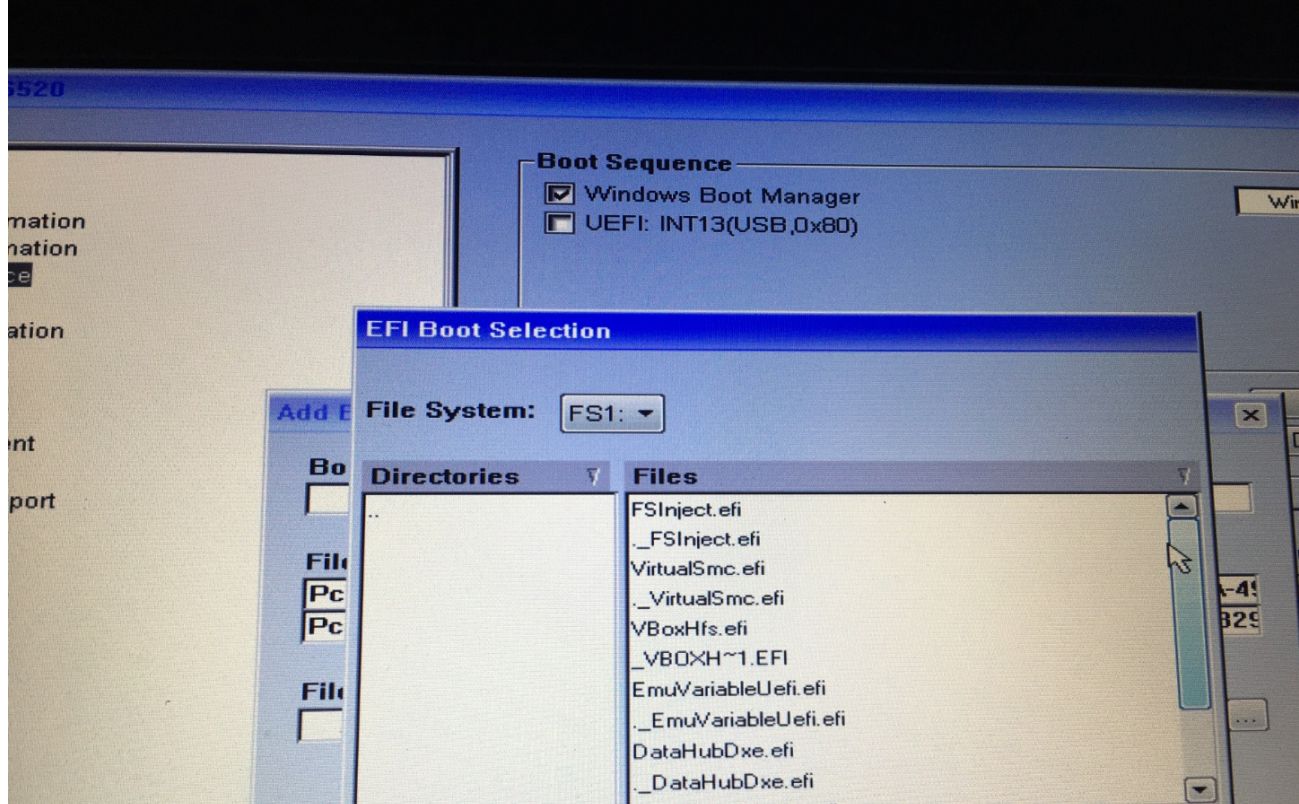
5520

mation
nation
ce

ation

nt

port

Boot Sequence
Windows Boot Manager
UEFI: INT13(USB,0x80)

Wi

EFI Boot Selection

Add E

File System: FS1:

Bo

Fil
Pc
Pc

Fil

Directories
..

Files
FSInject.efi
._FSInject.efi
VirtualSmc.efi
._VirtualSmc.efi
VBoxHfs.efi
_VBOXH~1.EFI
EmuVariableUefi.efi
._EmuVariableUefi.efi
DataHubDxe.efi
._DataHubDxe.efi

-4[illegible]
329

...